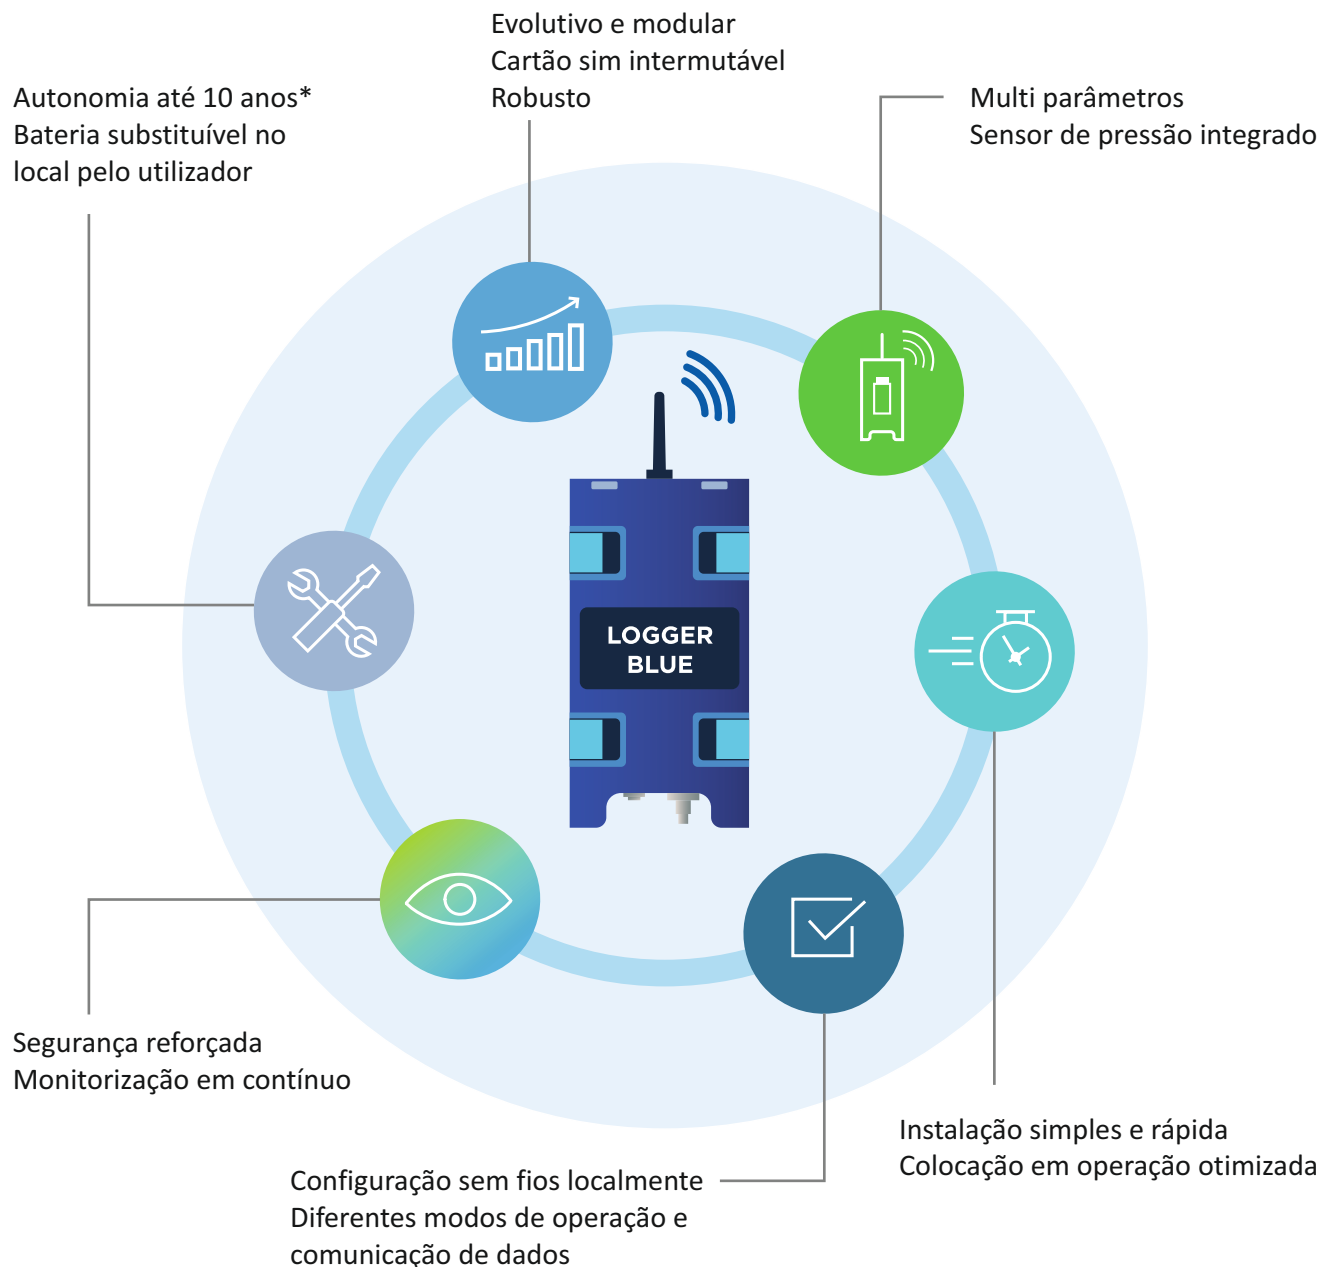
Evolutivo e modular
Cartão sim intermutável
Robusto

Autonomia até 10 anos*
Bateria substituível no local pelo utilizador

Multi parâmetros
Sensor de pressão integrado

LOGGER BLUE

Segurança reforçada
Monitorização em contínuo

Instalação simples e rápida
Colocação em operação otimizada

Configuração sem fios localmente
Diferentes modos de operação e comunicação de dados